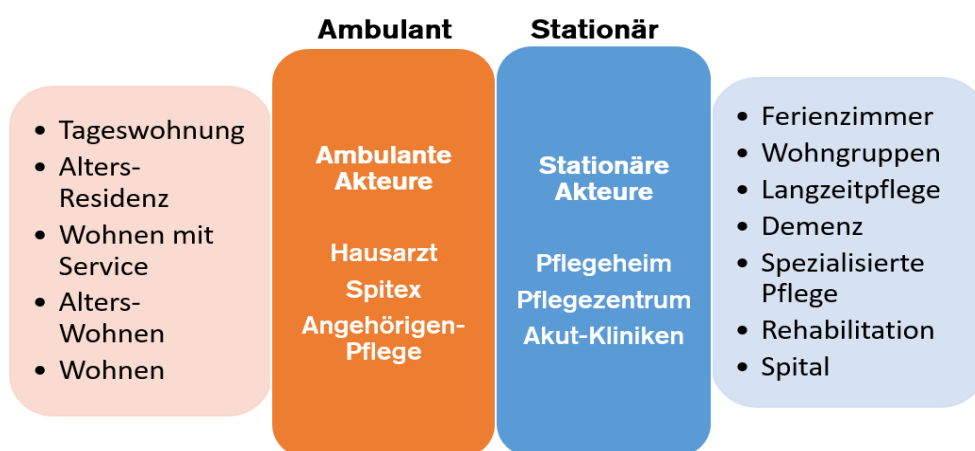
- Tageswohnung
- Alters-Residenz
- Wohnen mit Service
- Alters-Wohnen
- Wohnen

Ambulant

Ambulante Akteure

Hausarzt
Spitex
Angehörigen-Pflege

Stationär

Stationäre Akteure

Pflegeheim
Pflegezentrum
Akut-Kliniken

- Ferienzimmer
- Wohngruppen
- Langzeitpflege
- Demenz
- Spezialisierte Pflege
- Rehabilitation
- Spital